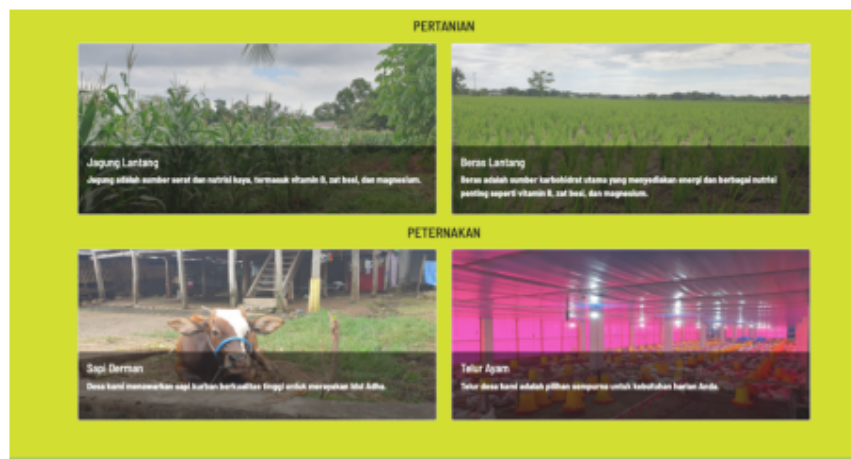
PERTANIAN

Jagung Lantang

Jagung adalah sumber serat dan nutrisi kaya, termasuk vitamin B, zat besi, dan magnesium.

Beras Lantang

Beras adalah sumber karbohidrat utama yang menyediakan energi dan berbagai nutrisi penting seperti vitamin B, zat besi, dan magnesium.

PETERNAKAN

Sapi Derman

Desa kami menawarkan sapi kurban berkualitas tinggi untuk merayakan Idul Adha.

Telur Ayam

Telur desa kami adalah pilihan sempurna untuk kebutuhan harian Anda.